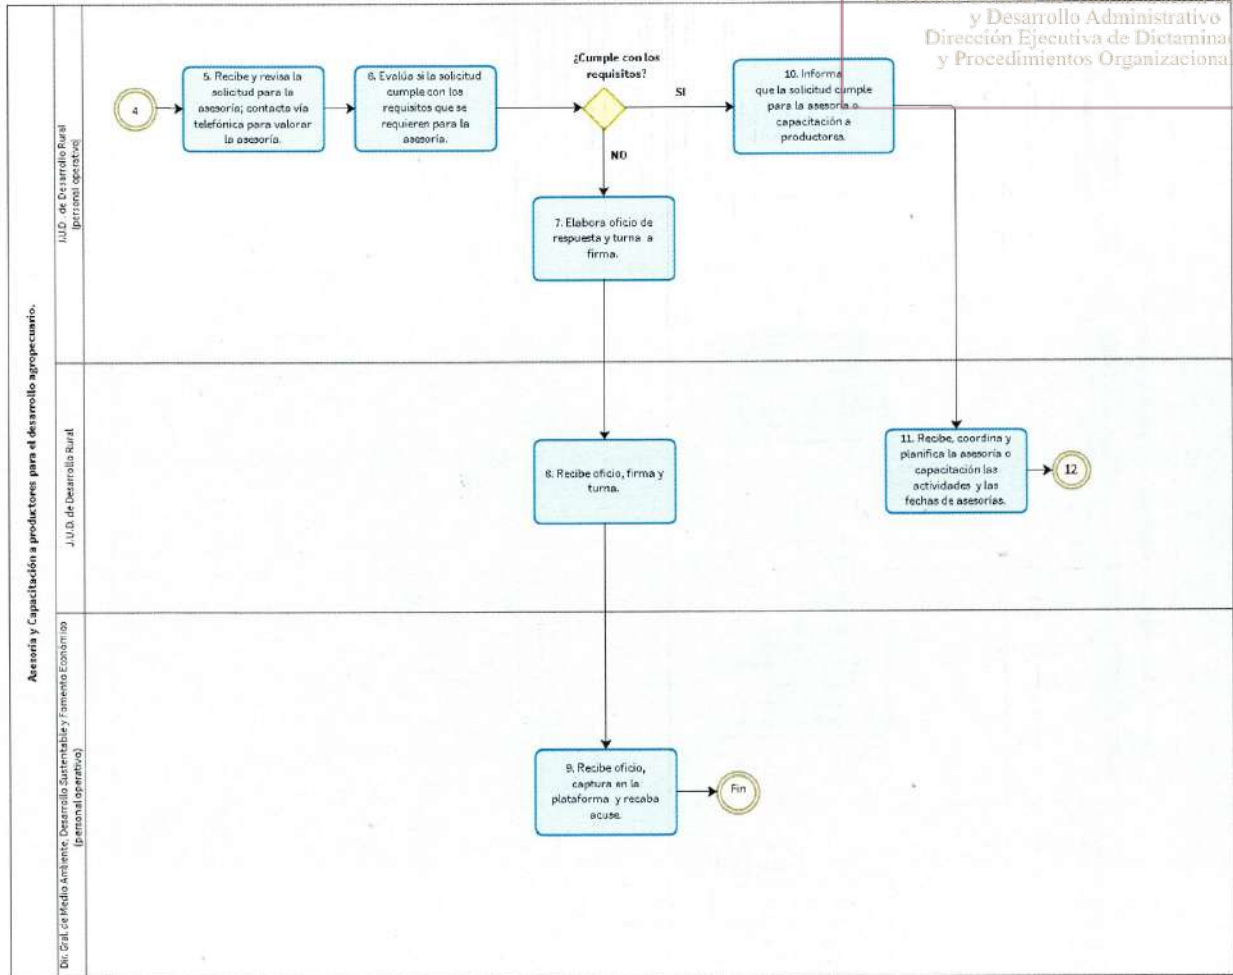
y Desarrollo Administrativo
Dirección Ejecutiva de Dictamina
y Procedimientos Organizaciona

Asesoría y Capacitación a productores para el desarrollo agropecuario.

J.U.D. de Desarrollo Rural (personal operativo)

4

5. Recibe y revisa la solicitud para la asesoría; contacta vía telefónica para valorar la asesoría.

6. Evalúa si la solicitud cumple con los requisitos que se requieren para la asesoría.

¿Cumple con los requisitos?

SI

NO

10. Informa que la solicitud cumple para la asesoría o capacitación a productores.

7. Elabora oficio de respuesta y turna a firma.

J.U.D. de Desarrollo Rural

8. Recibe oficio, firma y turna.

11. Recibe, coordina y planifica la asesoría o capacitación las actividades y las fechas de asesorías.

12

Dir. Gral. de Medio Ambiente, Desarrollo Sustentable y Fomento Económico (personal operativo)

9. Recibe oficio, captura en la plataforma y recaba acuse.

Fin